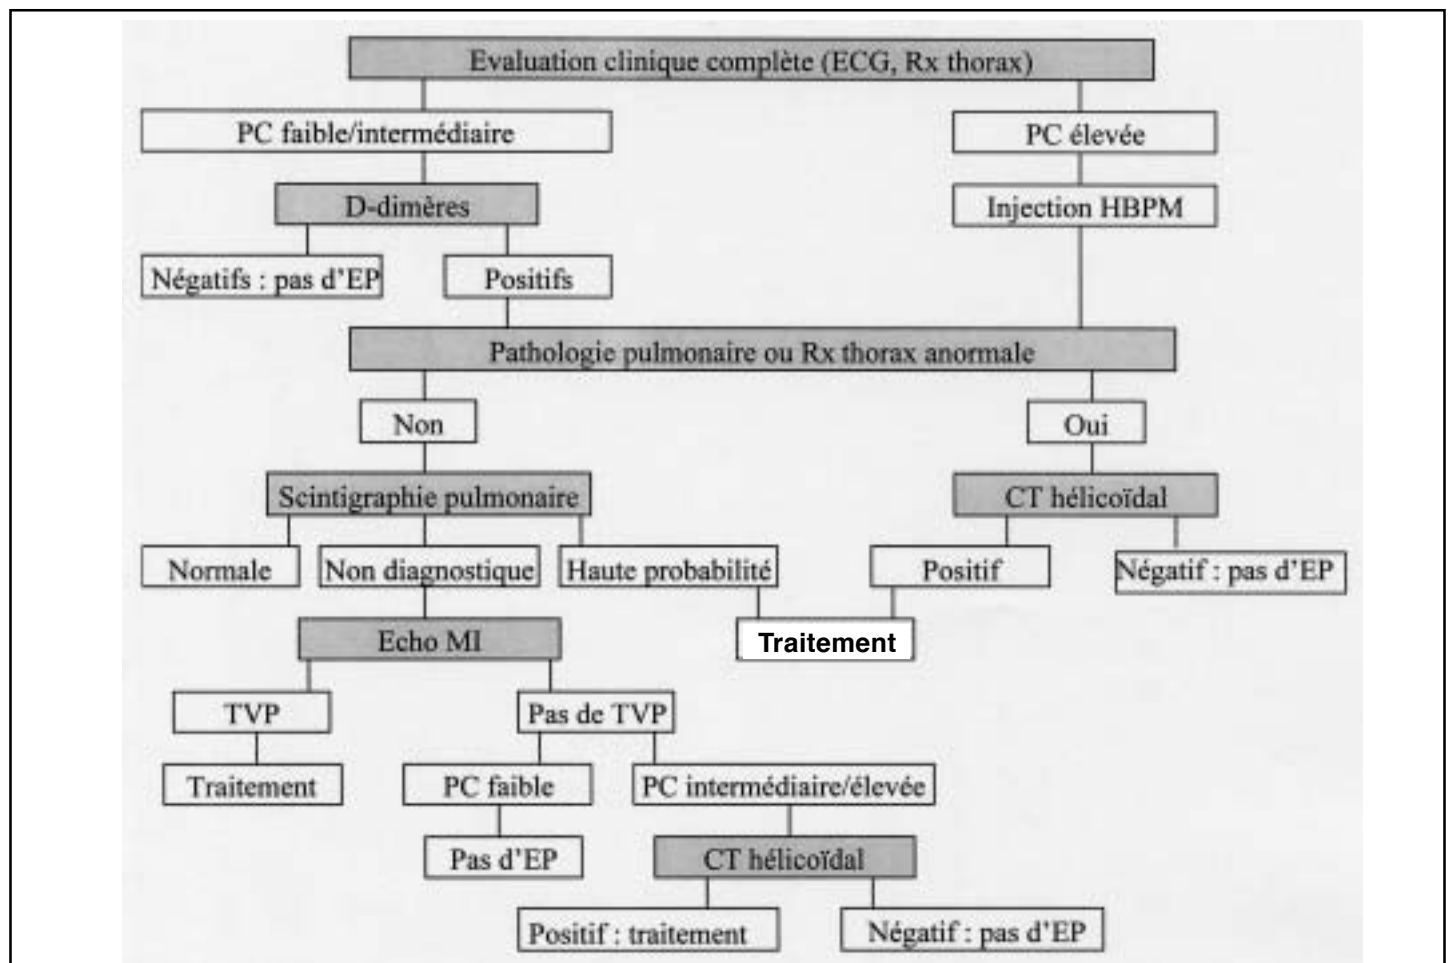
Evaluation clinique complète (ECG, Rx thorax)

PC faible/intermédiaire

PC élevée

D-dimères

Injection HBPM

Négatifs : pas d'EP

Positifs

Pathologie pulmonaire ou Rx thorax anormale

Non

Oui

Scintigraphie pulmonaire

CT hélicoïdal

Normale

Non diagnostique

Haute probabilité

Positif

Négatif : pas d'EP

Echo MI

Traitement

TVP

Pas de TVP

Traitement

PC faible

PC intermédiaire/élevée

Pas d'EP

CT hélicoïdal

Positif : traitement

Négatif : pas d'EP